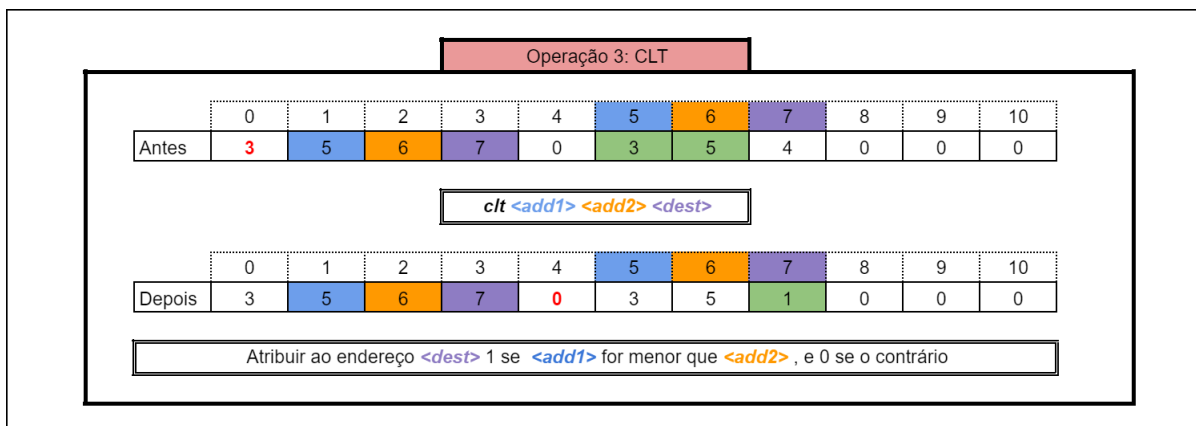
Operação 3: CLT

| | 0 | 1 | 2 | 3 | 4 | 5 | 6 | 7 | 8 | 9 | 10 |
|---|---|---|---|---|---|---|---|---|---|---|---|
| Antes | 3 | 5 | 6 | 7 | 0 | 3 | 5 | 4 | 0 | 0 | 0 |

clt <add1> <add2> <dest>

| | 0 | 1 | 2 | 3 | 4 | 5 | 6 | 7 | 8 | 9 | 10 |
|---|---|---|---|---|---|---|---|---|---|---|---|
| Depois | 3 | 5 | 6 | 7 | 0 | 3 | 5 | 1 | 0 | 0 | 0 |

Atribuir ao endereço <dest> 1 se <add1> for menor que <add2> , e 0 se o contrário